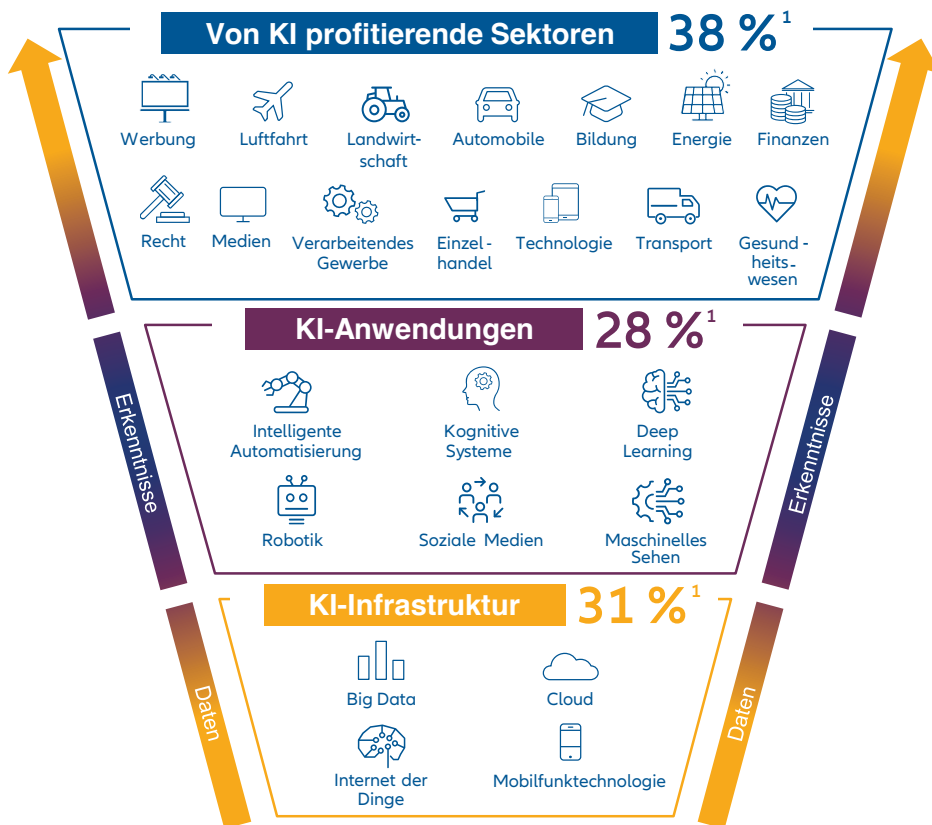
Von KI profitierende Sektoren $38\ \%^1$

Werbung
Luftfahrt
Landwirtschaft
Automobile
Bildung
Energie
Finanzen
Recht
Medien
Verarbeitendes Gewerbe
Einzelhandel
Technologie
Transport
Gesundheitswesen

KI-Anwendungen $28\ \%^1$

Intelligente Automatisierung
Kognitive Systeme
Deep Learning
Robotik
Soziale Medien
Maschinelles Sehen

KI-Infrastruktur $31\ \%^1$

Big Data
Cloud
Internet der Dinge
Mobilfunktechnologie

Erkenntnisse
Erkenntnisse
Daten
Daten